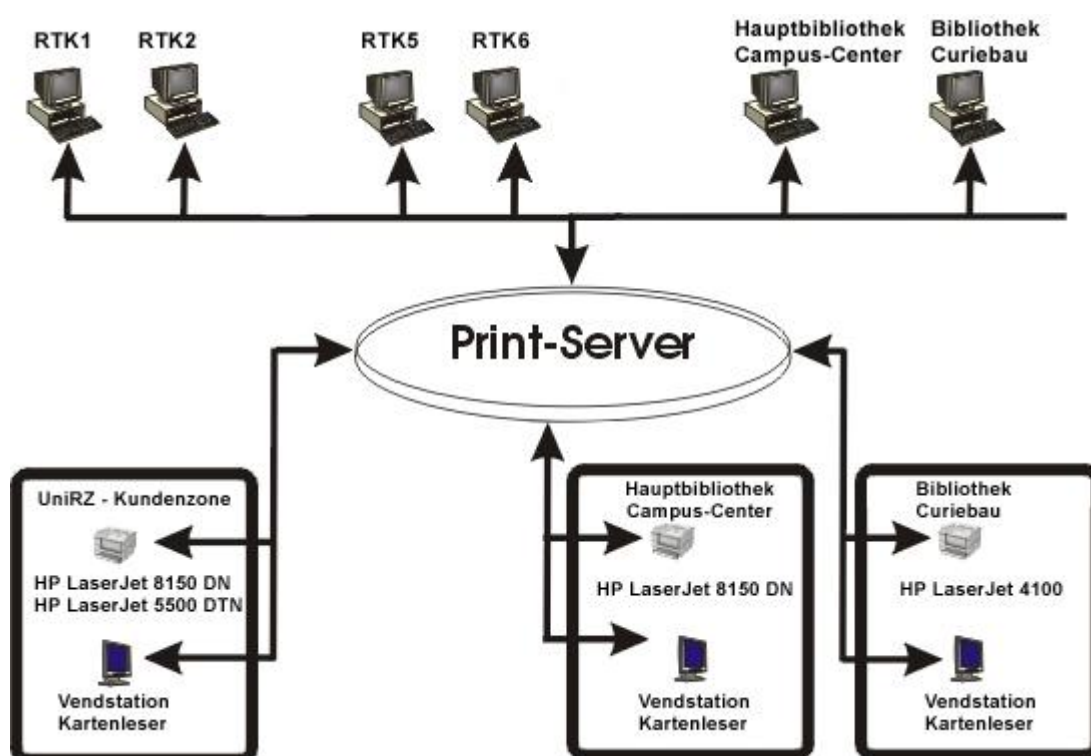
RTK1 RTK2 RTK5 RTK6 Hauptbibliothek Campus-Center Bibliothek Curiebau

Print-Server

UniRZ - Kundenzone

HP LaserJet 8150 DN
HP LaserJet 5500 DTN

Vendstation
Kartenleser

Hauptbibliothek
Campus-Center

HP LaserJet 8150 DN

Vendstation
Kartenleser

Bibliothek
Curiebau

HP LaserJet 4100

Vendstation
Kartenleser